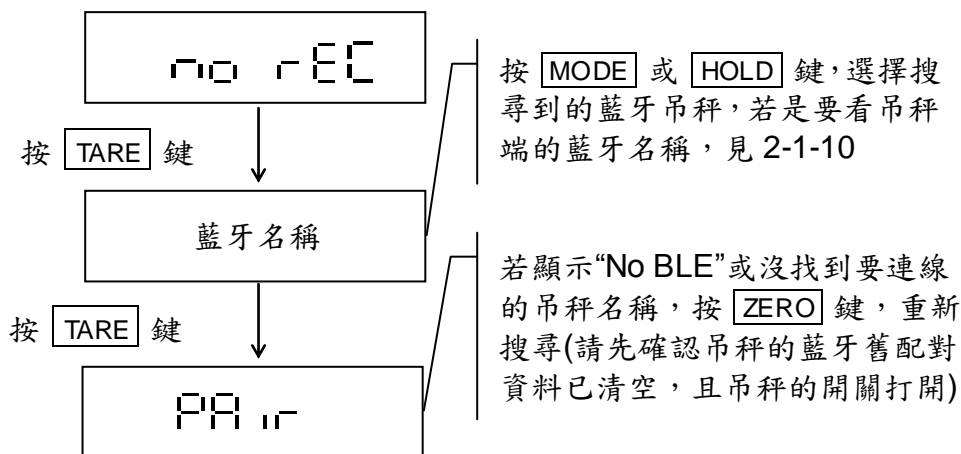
no rEC

按 TARE 鍵

藍牙名稱

按 TARE 鍵

PAir

按 MODE 或 HOLD 鍵,選擇搜尋到的藍牙吊秤,若是要看吊秤端的藍牙名稱,見 2-1-10

若顯示"No BLE"或沒找到要連線的吊秤名稱,按 ZERO 鍵,重新搜尋(請先確認吊秤的藍牙舊配對資料已清空,且吊秤的開關打開)